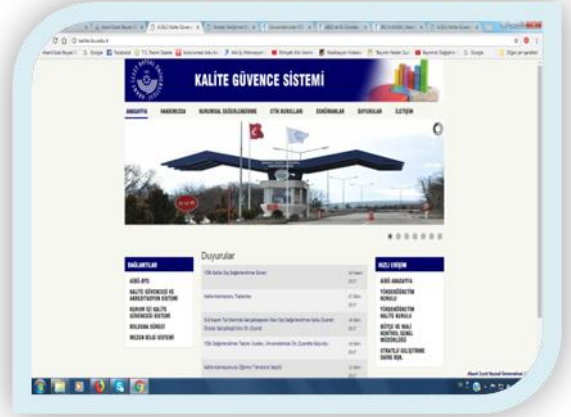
KALİTE GÜVENCE SİSTEMİ

ANASAYFA
HAKKIMIZDA
KURUMSAL DEĞERLENDİRME
ETİK KURULLARI
DÖKÜMANLAR
RAPORLAR
İLETİŞİM

STOP

Duyurular

BAĞLANTILAR
AİBÜ-BYS
KALİTE GÜVENCESİ VE AKREDİTASYON SİSTEMİ
KURUM İÇİ KALİTE GÜVENCESİ SİSTEMİ
BOLOGNA SÜRECİ
MEZUN BİLGİ SİSTEMİ

HIZLI ERİŞİM
AİBÜ ANASAYFA
YÜKSEKÖĞRETİM KURULU
YÜKSEKÖĞRETİM KALİTE KURULU
BÜTÇE VE MALİ KONTROL GENEL MÜDÜRLÜĞÜ
STRATEJİ GELİŞTİRME DAİRE BŞK.

YÖK Kalite Dış Değerlendirme Süreci
Kalite Komisyonu Toplantısı
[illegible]
YÖK Değerlendirme Takımı Üyeleri, Üniversitemize Ön Ziyarette Bulundu
Kalite Komisyonu Eğitimi Tamamlandı